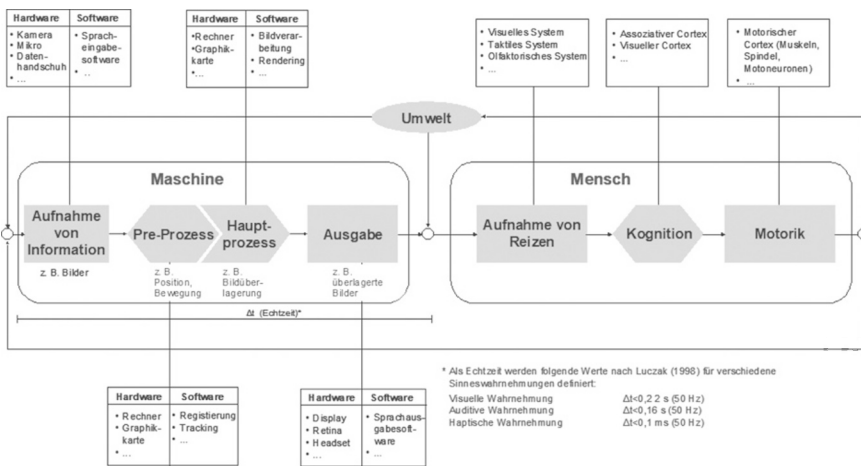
| Hardware | Software |
|---|---|
| • Kamera • Mikro • Datenhandschuh • ... | • Spracheingabesoftware • ... |

| Hardware | Software |
|---|---|
| •Rechner •Graphikkarte •... | • Bildverarbeitung • Rendering • ... |

• Visuelles System
• Taktiles System
• Olfaktorisches System
• ...

• Assoziativer Cortex
• Visueller Cortex
• ...

• Motorischer Cortex (Muskeln, Spindel, Motoneuronen)
• ...

Umwelt

Maschine

Aufnahme von Information

z. B. Bilder

Pre-Prozess

z. B. Position, Bewegung

Hauptprozess

z. B. Bildüberlagerung

Ausgabe

z. B. überlagerte Bilder

Mensch

Aufnahme von Reizen

Kognition

Motorik

Δt (Echtzeit)*

| Hardware | Software |
|---|---|
| • Rechner • Graphikkarte • ... | • Registierung • Tracking • ... |

| Hardware | Software |
|---|---|
| • Display • Retina • Headset • ... | • Sprachausgabesoftware • ... |

* Als Echtzeit werden folgende Werte nach Luczak (1998) für verschiedene Sinneswahrnehmungen definiert:

| | |
|---|---|
| Visuelle Wahrnehmung | Δt<0,2 2 s (50 Hz) |
| Auditive Wahrnehmung | Δt<0,16 s (50 Hz) |
| Haptische Wahrnehmung | Δt<0,1 ms (50 Hz) |